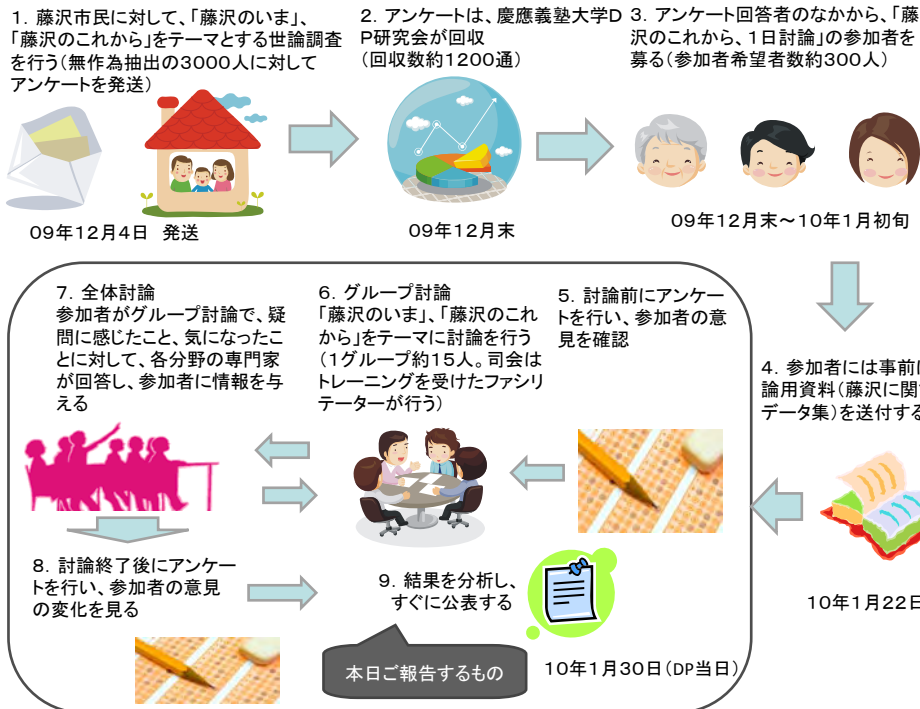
1. 藤沢市民に対して、「藤沢のいま」、「藤沢のこれから」をテーマとする世論調査を行う（無作為抽出の3000人に対してアンケートを発送）

09年12月4日　発送

2. アンケートは、慶應義塾大学DP研究会が回収（回収数約1200通）

09年12月末

3. アンケート回答者のなかから、「藤沢のこれから、1日討論」の参加者を募る（参加者希望者数約300人）

09年12月末～10年1月初旬

4. 参加者には事前に論用資料（藤沢に関データ集）を送付する

10年1月22日

5. 討論前にアンケートを行い、参加者の意見を確認

6. グループ討論
「藤沢のいま」、「藤沢のこれから」をテーマに討論を行う（1グループ約15人。司会はトレーニングを受けたファシリテーターが行う）

7. 全体討論
参加者がグループ討論で、疑問に感じたこと、気になったことに対して、各分野の専門家が回答し、参加者に情報を与える

8. 討論終了後にアンケートを行い、参加者の意見の変化を見る

9. 結果を分析し、すぐに公表する

本日ご報告するもの

10年1月30日（DP当日）